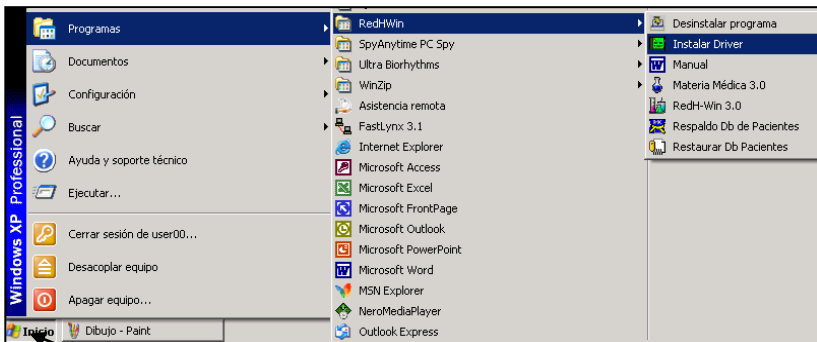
Windows XP Professional

Programas
Documentos
Configuración
Buscar
Ayuda y soporte técnico
Ejecutar...
Cerrar sesión de user00...
Desacoplar equipo
Apagar equipo...

RedHWin
SpyAnytime PC Spy
Ultra Biorhythms
WinZip
Asistencia remota
FastLynx 3.1
Internet Explorer
Microsoft Access
Microsoft Excel
Microsoft FrontPage
Microsoft Outlook
Microsoft PowerPoint
Microsoft Word
MSN Explorer
NeroMediaPlayer
Outlook Express

Desinstalar programa
Instalar Driver
Manual
Materia Médica 3.0
RedH-Win 3.0
Respaldo Db de Pacientes
Restaurar Db Pacientes

Inicio
Dibujo - Paint